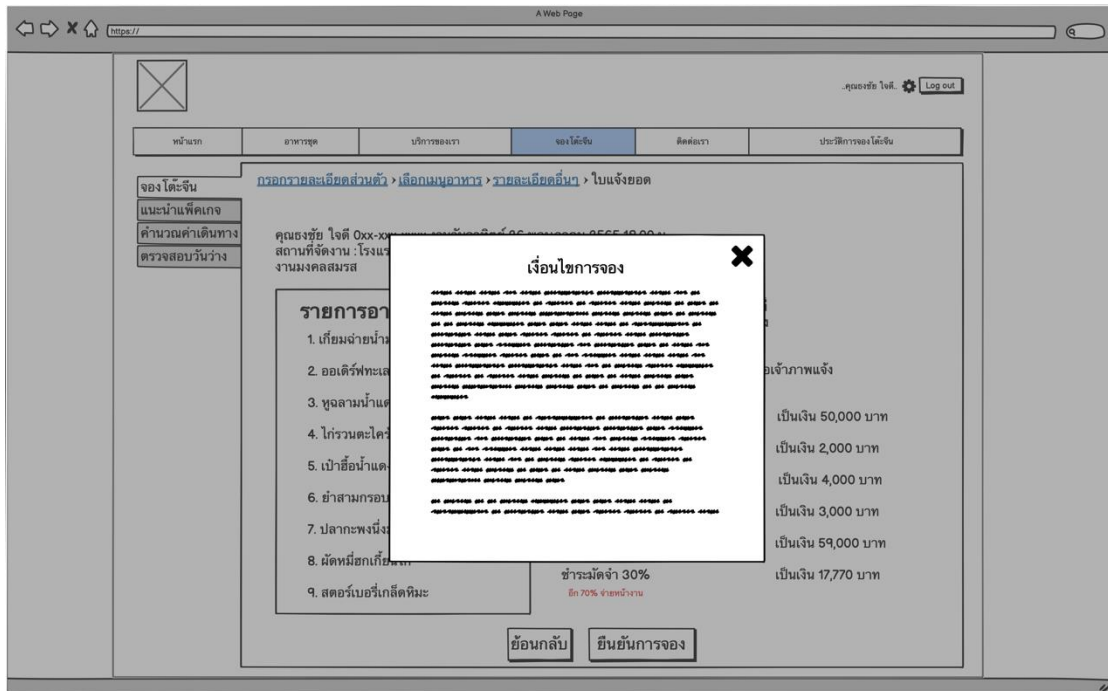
A Web Page

https://

.คุณธงชัย ใจดี. Log out

| หน้าแรก | อาหารชุด | บริการของเรา | จองโต๊ะจีน | ติดต่อเรา | ประวัติการจองโต๊ะจีน |
|---|---|---|---|---|---|

จองโต๊ะจีน
แนะนำแพ็คเกจ
คำนวณค่าเดินทาง
ตรวจสอบวันว่าง

กรอกรายละเอียดส่วนตัว > เลือกเมนูอาหาร > รายละเอียดอื่นๆ > ใบแจ้งยอด

คุณธงชัย ใจดี 0xx-xx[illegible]
สถานที่จัดงาน : โรงแร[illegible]
งานมงคลสมรส

รายการอา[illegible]
1. เกี๊ยมฉ่ายน้ำม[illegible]
2. ออเดิร์ฟทะเล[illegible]
3. หูฉลามน้ำแด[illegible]
4. ไก่รวนตะไคร้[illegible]
5. เป๋าฮื้อน้ำแดง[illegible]
6. ยำสามกรอบ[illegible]
7. ปลากะพงนึ่ง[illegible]
8. ผัดหมี่ฮกเกี้ยน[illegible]
9. สตอร์เบอรี่เกล็ดหิมะ

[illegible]เจ้าภาพแจ้ง
เป็นเงิน 50,000 บาท
เป็นเงิน 2,000 บาท
เป็นเงิน 4,000 บาท
เป็นเงิน 3,000 บาท
เป็นเงิน 59,000 บาท
ชำระมัดจำ 30%
อีก 70% จ่ายหน้างาน
เป็นเงิน 17,770 บาท

เงื่อนไขการจอง
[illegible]

ย้อนกลับ
ยืนยันการจอง